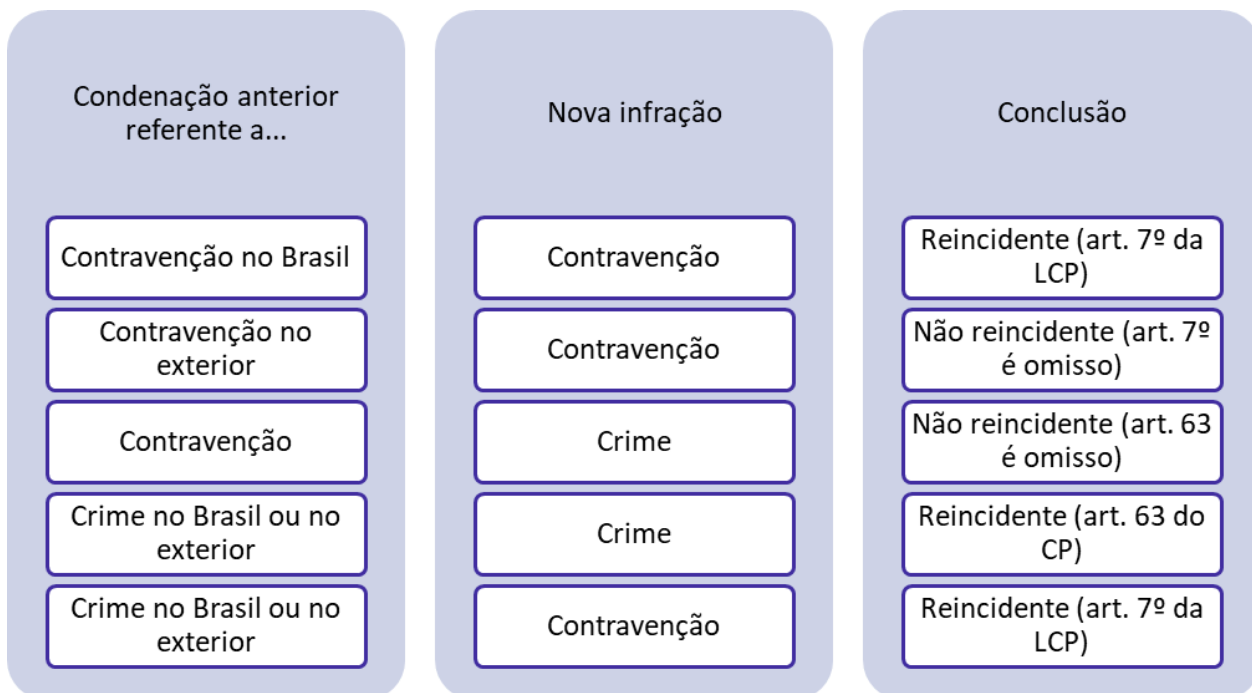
Condenação anterior referente a...

Contravenção no Brasil

Contravenção no exterior

Contravenção

Crime no Brasil ou no exterior

Crime no Brasil ou no exterior

Nova infração

Contravenção

Contravenção

Crime

Crime

Contravenção

Conclusão

Reincidente (art. 7º da LCP)

Não reincidente (art. 7º é omisso)

Não reincidente (art. 63 é omisso)

Reincidente (art. 63 do CP)

Reincidente (art. 7º da LCP)